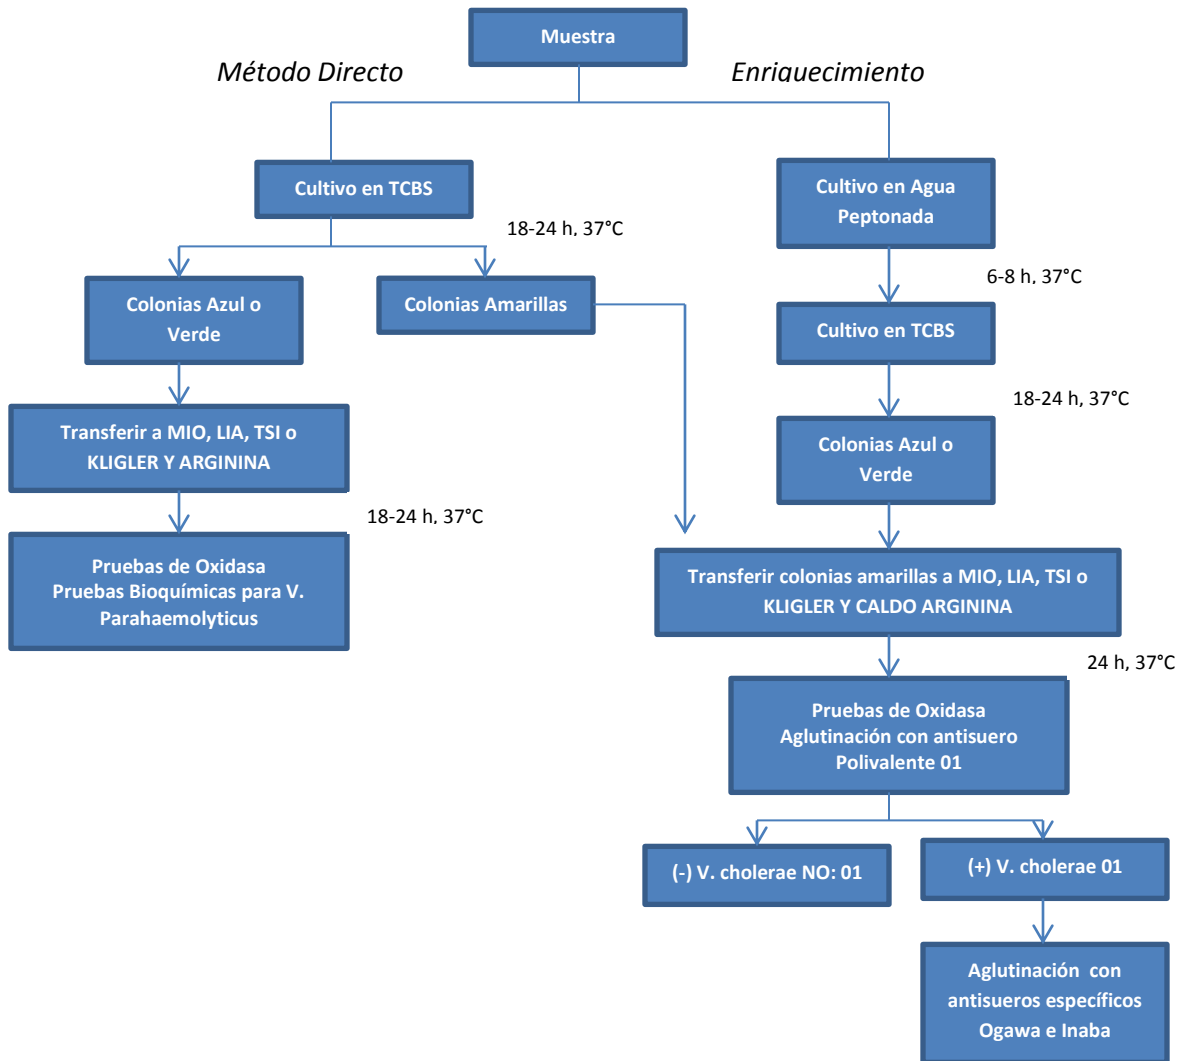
Muestra

Método Directo

Enriquecimiento

Cultivo en TCBS

18-24 h, 37°C

Colonias Azul o Verde

Colonias Amarillas

Transferir a MIO, LIA, TSI o KLIGLER Y ARGININA

18-24 h, 37°C

Pruebas de Oxidasa
Pruebas Bioquímicas para V. Parahaemolyticus

Cultivo en Agua Peptonada

6-8 h, 37°C

Cultivo en TCBS

18-24 h, 37°C

Colonias Azul o Verde

Transferir colonias amarillas a MIO, LIA, TSI o KLIGLER Y CALDO ARGININA

24 h, 37°C

Pruebas de Oxidasa
Aglutinación con antisuero Polivalente 01

(-) V. cholerae NO: 01

(+) V. cholerae 01

Aglutinación con antisueros específicos Ogawa e Inaba